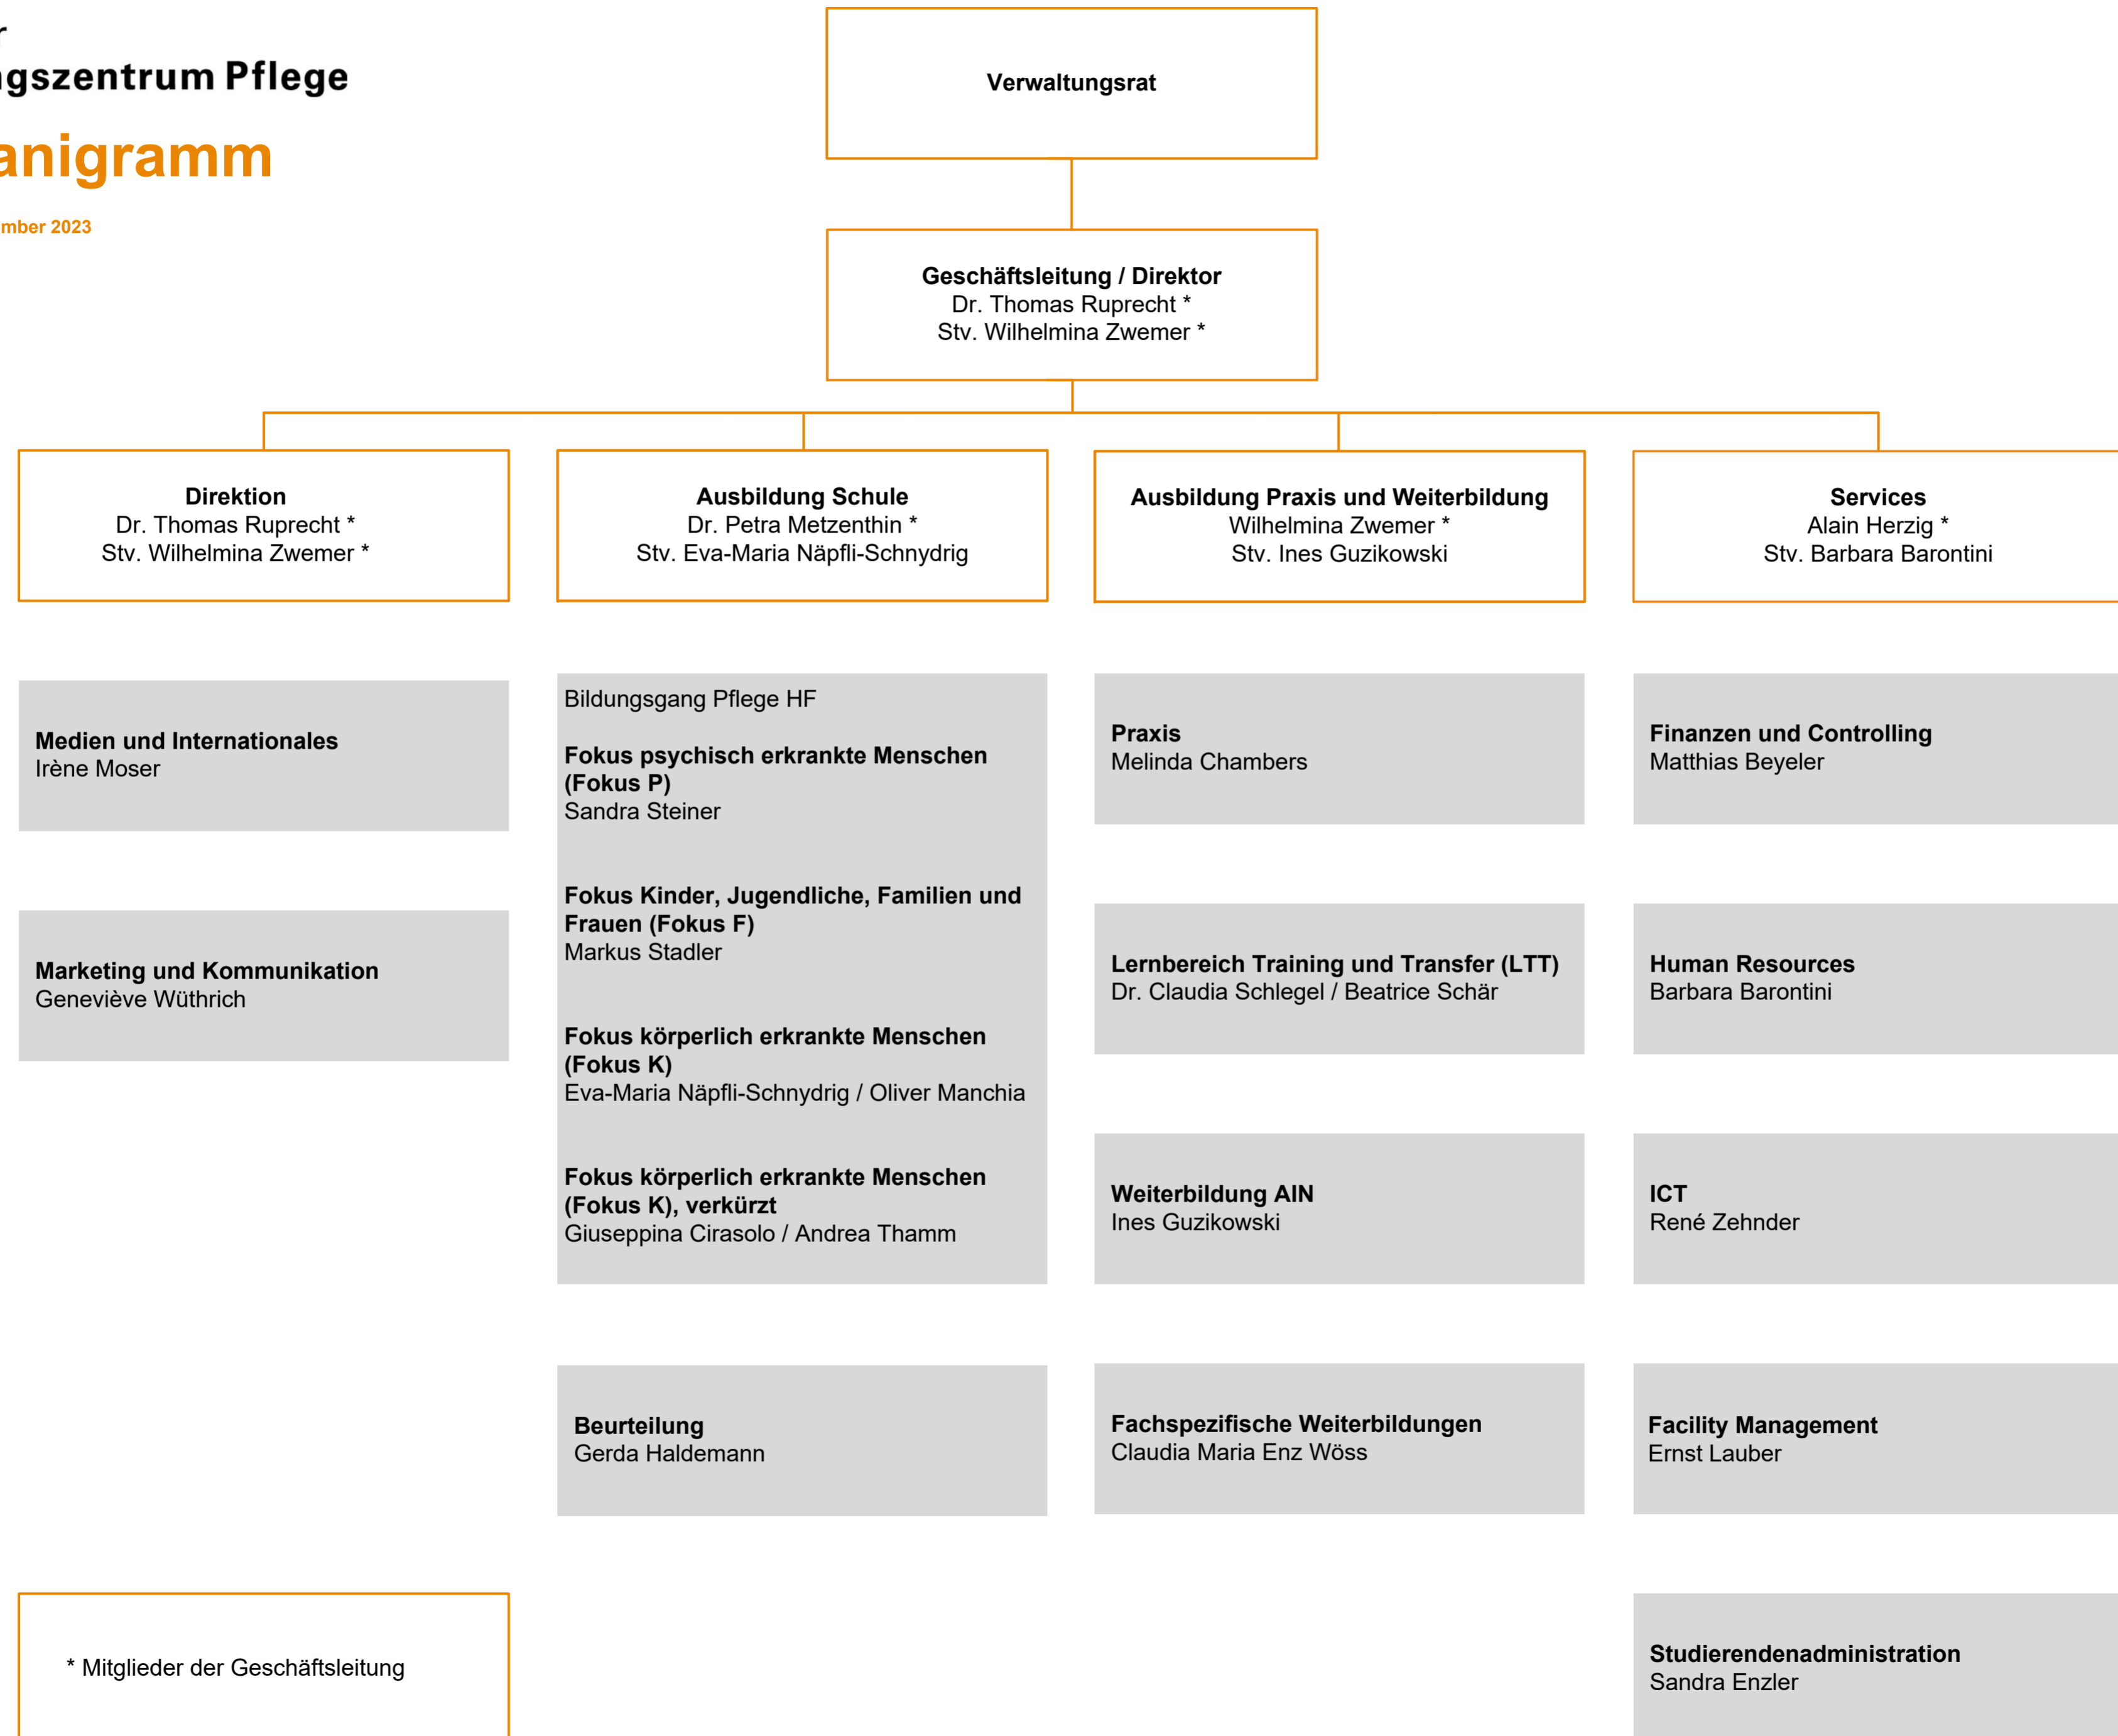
r
gszentrum Pflege

anigramm

mber 2023

Verwaltungsrat

Geschäftsleitung / Direktor
Dr. Thomas Ruprecht *
Stv. Wilhelmina Zwemer *

Direktion
Dr. Thomas Ruprecht *
Stv. Wilhelmina Zwemer *

Ausbildung Schule
Dr. Petra Metzenthin *
Stv. Eva-Maria Näpfli-Schnydrig

Ausbildung Praxis und Weiterbildung
Wilhelmina Zwemer *
Stv. Ines Guzikowski

Services
Alain Herzig *
Stv. Barbara Barontini

Medien und Internationales
Irène Moser

Marketing und Kommunikation
Geneviève Wüthrich

Bildungsgang Pflege HF

Fokus psychisch erkrankte Menschen (Fokus P)
Sandra Steiner

Fokus Kinder, Jugendliche, Familien und Frauen (Fokus F)
Markus Stadler

Fokus körperlich erkrankte Menschen (Fokus K)
Eva-Maria Näpfli-Schnydrig / Oliver Manchia

Fokus körperlich erkrankte Menschen (Fokus K), verkürzt
Giuseppina Cirasolo / Andrea Thamm

Beurteilung
Gerda Haldemann

Praxis
Melinda Chambers

Lernbereich Training und Transfer (LTT)
Dr. Claudia Schlegel / Beatrice Schär

Weiterbildung AIN
Ines Guzikowski

Fachspezifische Weiterbildungen
Claudia Maria Enz Wöss

Finanzen und Controlling
Matthias Beyeler

Human Resources
Barbara Barontini

ICT
René Zehnder

Facility Management
Ernst Lauber

Studierendenadministration
Sandra Enzler

* Mitglieder der Geschäftsleitung